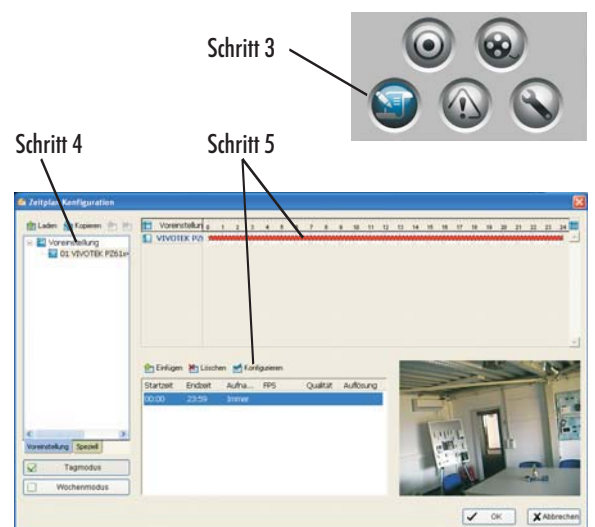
Schritt 3

Schritt 4

Schritt 5

Zeitplan Konfiguration

Laden Kopieren

Voreinstellung
01 VIVOTEK PZ61

Voreinstellung 1 2 3 4 5 6 7 8 9 10 11 12 13 14 15 16 17 18 19 20 21 22 23 24
VIVOTEK PZ6

Einfügen Löschen Konfigurieren

| Startzeit | Endzeit | Aufna... | FPS | Qualität | Auflösung |
|---|---|---|---|---|---|
| 00:00 | 23:59 | Immer | | | |

Voreinstellung Speziell

Tagmodus

Wochenmodus

OK

Abbrechen